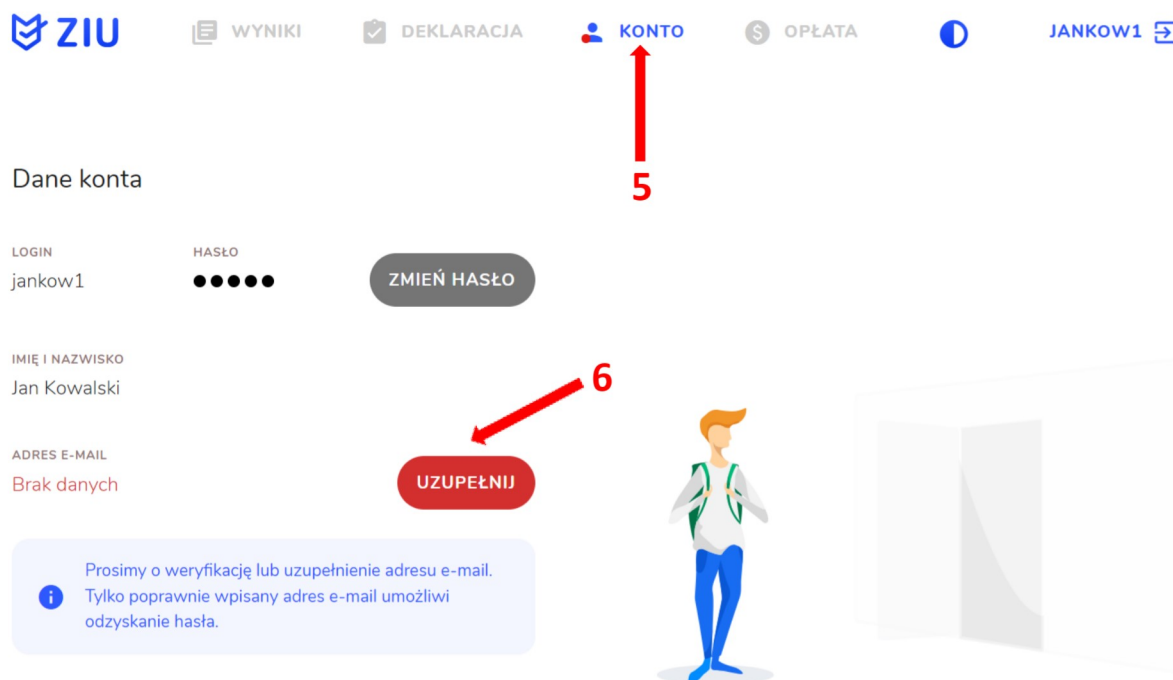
ZIU WYNIKI DEKLARACJA KONTO OPŁATA JANKOW1

5

Dane konta

LOGIN
jankow1

HASŁO
●●●●●

ZMIEŃ HASŁO

IMIĘ I NAZWISKO
Jan Kowalski

6

ADRES E-MAIL
Brak danych

UZUPEŁNIJ

Prosimy o weryfikację lub uzupełnienie adresu e-mail. Tylko poprawnie wpisany adres e-mail umożliwi odzyskanie hasła.